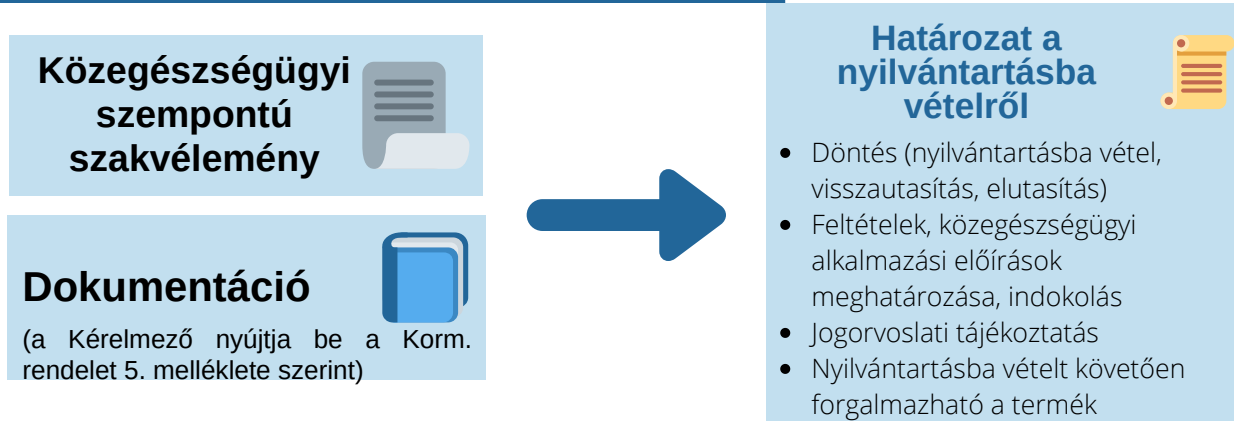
Közegészségügyi szempontú szakvélemény

Dokumentáció

(a Kérelmező nyújtja be a Korm. rendelet 5. melléklete szerint)

Határozat a nyilvántartásba vételről

- Döntés (nyilvántartásba vétel, visszautasítás, elutasítás)
- Feltételek, közegészségügyi alkalmazási előírások meghatározása, indokolás
- Jogorvoslati tájékoztatás
- Nyilvántartásba vételt követően forgalmazható a termék